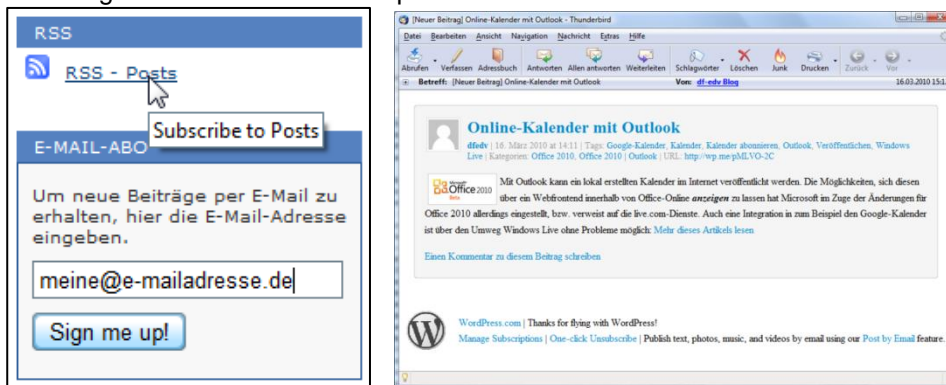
RSS

RSS - Posts

Subscribe to Posts

E-MAIL-ABO

Um neue Beiträge per E-Mail zu erhalten, hier die E-Mail-Adresse eingeben.

meine@e-mailadresse.de

Sign me up!

[Neuer Beitrag] Online-Kalender mit Outlook - Thunderbird

Datei Bearbeiten Ansicht Navigation Nachricht Extras Hilfe

Abrufen Verfassen Adressbuch Antworten Allen antworten Weiterleiten Schlagwörter Löschen Junk Drucken Zurück Vor

Betreff: [Neuer Beitrag] Online-Kalender mit Outlook Von: df-edv Blog 16.03.2010 15:1

Online-Kalender mit Outlook

dfedv | 16. März 2010 at 14:11 | Tags: Google-Kalender, Kalender, Kalender abonnieren, Outlook, Veröffentlichen, Windows Live | Kategorien: Office 2010, Office 2010 | Outlook | URL: http://wp.me/pMLVO-2C

Microsoft Office 2010 Beta

Mit Outlook kann ein lokal erstellten Kalender im Internet veröffentlicht werden. Die Möglichkeiten, sich diesen über ein Webfrontend innerhalb von Office-Online anzeigen zu lassen hat Microsoft im Zuge der Änderungen für Office 2010 allerdings eingestellt, bzw. verweist auf die live.com-Dienste. Auch eine Integration in zum Beispiel den Google-Kalender ist über den Umweg Windows Live ohne Probleme möglich: Mehr dieses Artikels lesen

Einen Kommentar zu diesem Beitrag schreiben

WordPress.com | Thanks for flying with WordPress!
Manage Subscriptions | One-click Unsubscribe | Publish text, photos, music, and videos by email using our Post by Email feature.